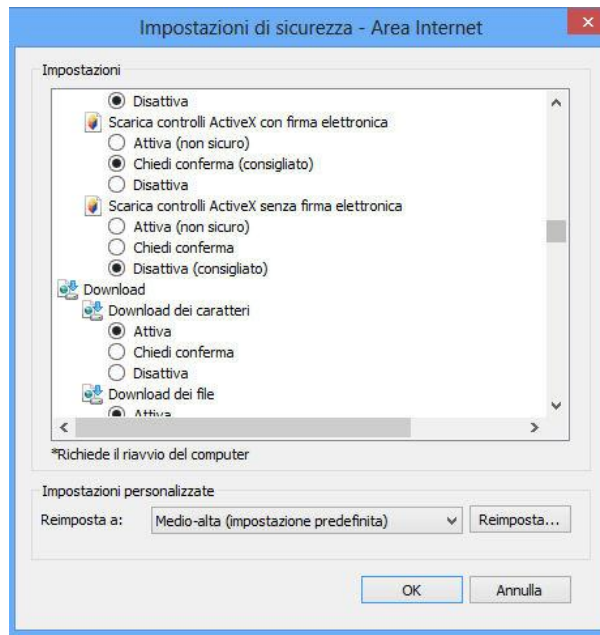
Impostazioni di sicurezza - Area Internet

Impostazioni

Disattiva
Scarica controlli ActiveX con firma elettronica
Attiva (non sicuro)
Chiedi conferma (consigliato)
Disattiva
Scarica controlli ActiveX senza firma elettronica
Attiva (non sicuro)
Chiedi conferma
Disattiva (consigliato)
Download
Download dei caratteri
Attiva
Chiedi conferma
Disattiva
Download dei file
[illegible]

*Richiede il riavvio del computer

Impostazioni personalizzate

Reimposta a: Medio-alta (impostazione predefinita) Reimposta...

OK Annulla